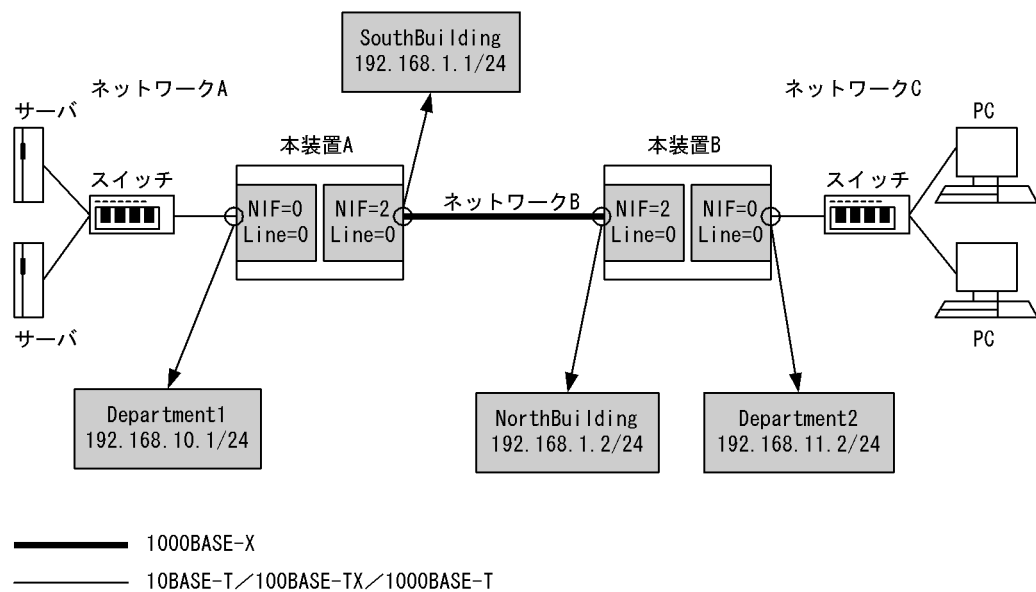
SouthBuilding
192.168.1.1/24

ネットワークA

ネットワークC

サーバ

本装置A

本装置B

PC

スイッチ

NIF=0
Line=0

NIF=2
Line=0

ネットワークB

NIF=2
Line=0

NIF=0
Line=0

スイッチ

サーバ

PC

Department1
192.168.10.1/24

NorthBuilding
192.168.1.2/24

Department2
192.168.11.2/24

1000BASE-X

10BASE-T/100BASE-TX/1000BASE-T